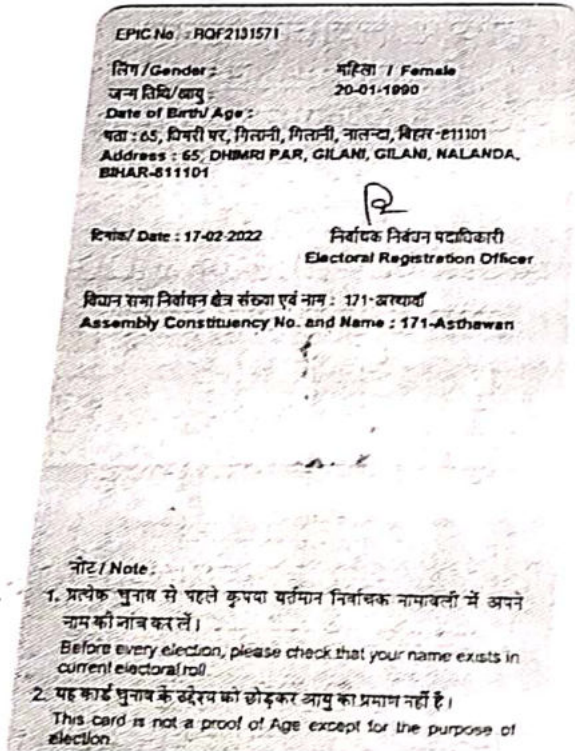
EPIC No. : ROF2131571

लिंग / Gender : महिला / Female
जन्म तिथि/आयु : 20-01-1990
Date of Birth/ Age :
पता : 65, धिमरी पर, गिलानी, गिलानी, नालन्दा, बिहार-811101
Address : 65, DHIMRI PAR, GILANI, GILANI, NALANDA, BIHAR-811101

दिनांक/ Date : 17-02-2022 निर्वाचक निबंधन पदाधिकारी
Electoral Registration Officer

विधान सभा निर्वाचन क्षेत्र संख्या एवं नाम : 171-अस्थावाँ
Assembly Constituency No. and Name : 171-Asthawan

नोट / Note :
1. प्रत्येक चुनाव से पहले कृपया वर्तमान निर्वाचक नामावली में अपने नाम की जांच कर लें।
Before every election, please check that your name exists in current electoral roll.
2. यह कार्ड चुनाव के उद्देश्य को छोड़कर आयु का प्रमाण नहीं है।
This card is not a proof of Age except for the purpose of election.